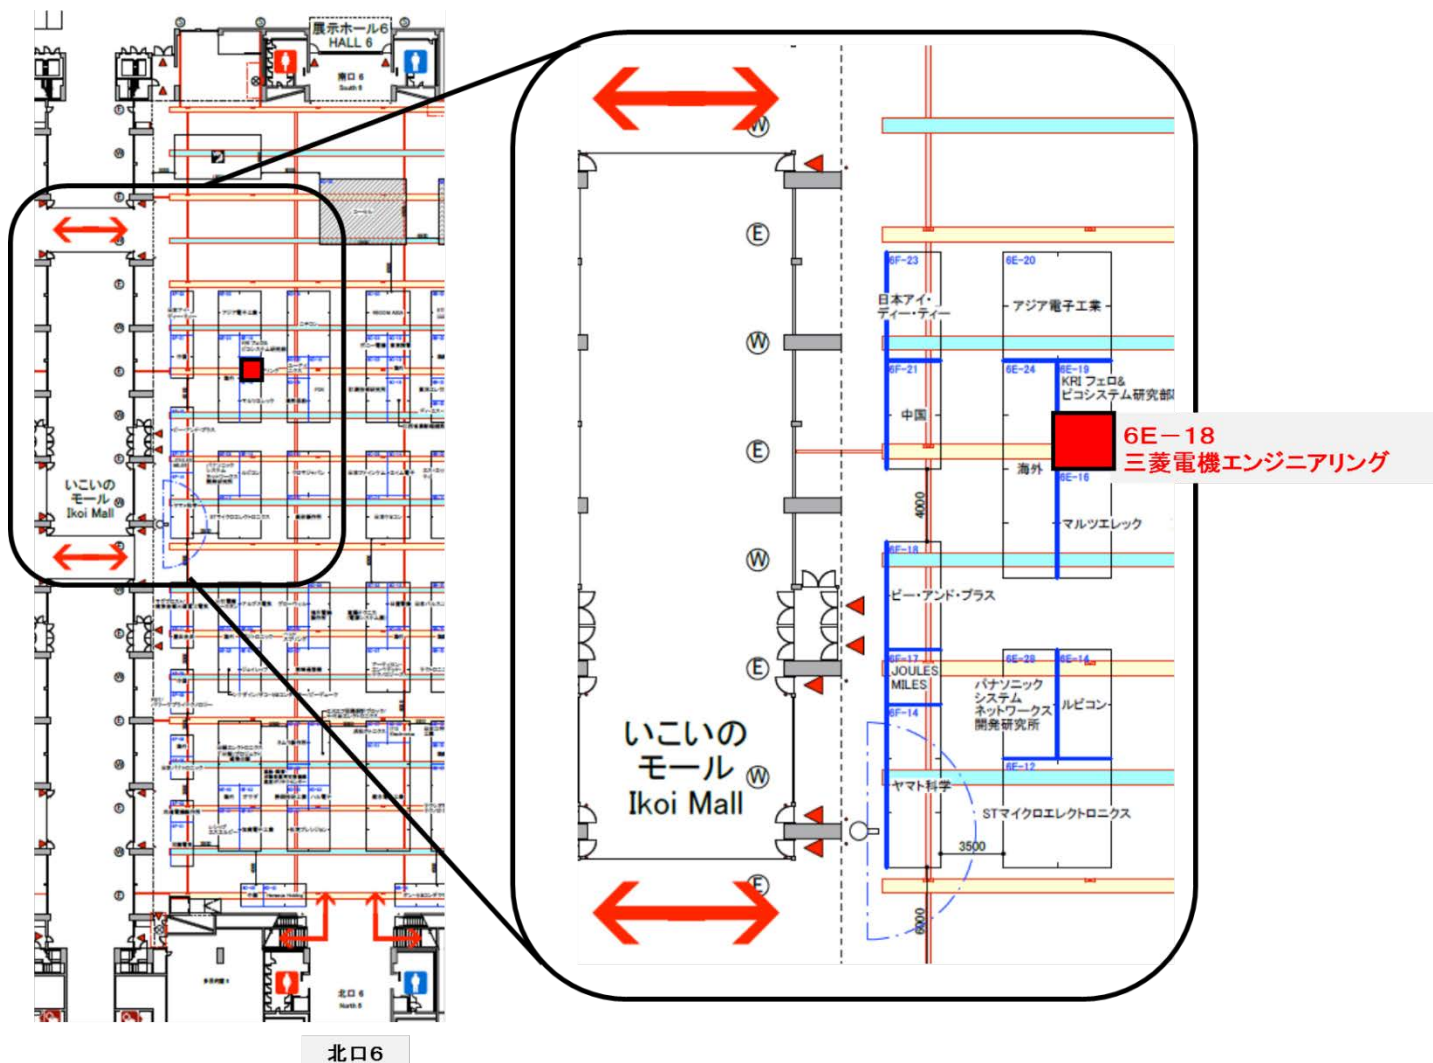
展示ホール6
HALL 6
南口6
South 6

いこいの
モール
Ikoi Mall

北口6
North 6

北口6

W
E
W
E
W
E
W
E

6F-23
日本アイ・ディー・ティー
6E-20
アジア電子工業
6F-21
中国
6E-24
6E-19
KRI フェロ&ピコシステム研究部
6E−18
三菱電機エンジニアリング
海外
6E-16
マルツエレック
4000
6F-18
ビー・アンド・プラス
6F-17
JOULES MILES
6E-28
パナソニックシステムネットワークス開発研究所
6E-14
ルビコン
6F-14
6E-12
ヤマト科学
STマイクロエレクトロニクス
3500
6000

いこいの
モール
Ikoi Mall